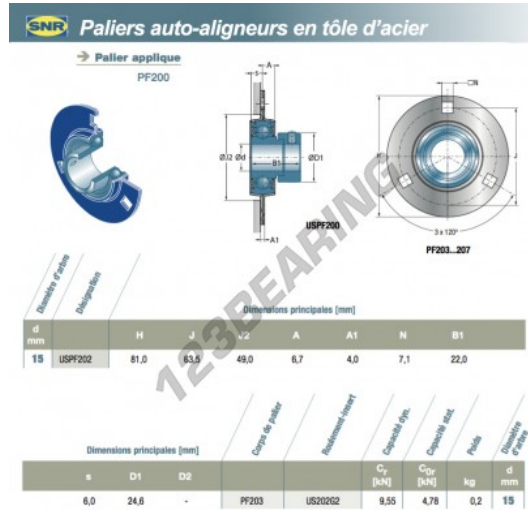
SNR Paliers auto-aligneurs en tôle d'acier

Palier applique
PF200

S
A
N
ØJ2 Ød
B1
ØD1
A1
USPF200

3 x 120°
PF203...207

123BEARING

Diamètre d'arbre
Désignation
Dimensions principales [mm]

| d mm | | H | J | J2 | A | A1 | N | B1 |
|---|---|---|---|---|---|---|---|---|
| 15 | USPF202 | 81,0 | 63,5 | 49,0 | 6,7 | 4,0 | 7,1 | 22,0 |

Dimensions principales [mm]
Corps de palier
Roulement-insert
Capacité dyn.
Capacité stat.
Poids
Diamètre d'arbre

| s | D1 | D2 | | | $C_r$ [kN] | $C_{0r}$ [kN] | kg | d mm |
|---|---|---|---|---|---|---|---|---|
| 6,0 | 24,6 | - | PF203 | US202G2 | 9,55 | 4,78 | 0,2 | 15 |